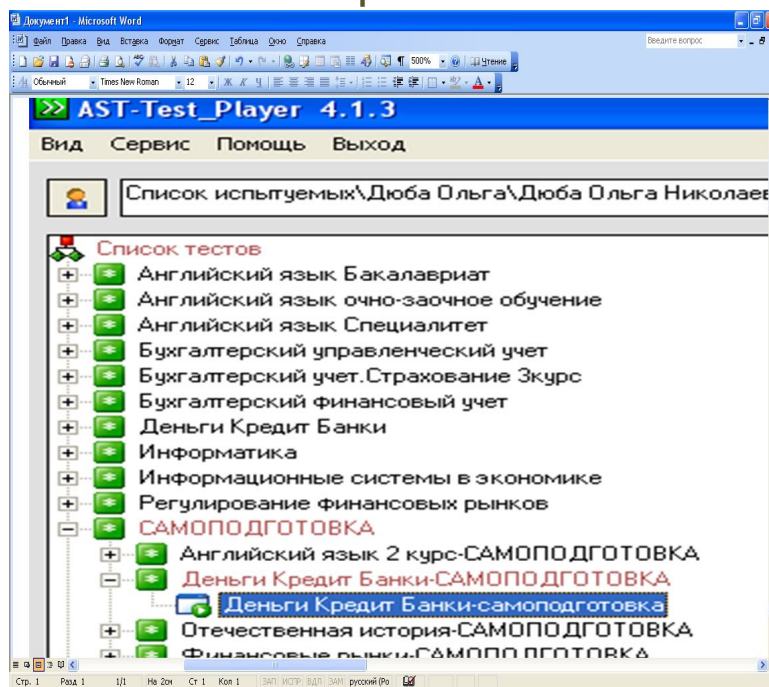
Документ1 - Microsoft Word
Файл Правка Вид Вставка Формат Сервис Таблица Окно Справка
Введите вопрос
500% Чтение
Обычный Times New Roman 12 Ж К Ч
AST-Test_Player 4.1.3
Вид Сервис Помощь Выход
Список испытуемых\Дюба Ольга\Дюба Ольга Николаев
Список тестов
Английский язык Бакалавриат
Английский язык очно-заочное обучение
Английский язык Специалитет
Бухгалтерский управленческий учет
Бухгалтерский учет.Страхование 3курс
Бухгалтерский финансовый учет
Деньги Кредит Банки
Информатика
Информационные системы в экономике
Регулирование финансовых рынков
САМОПОДГОТОВКА
Английский язык 2 курс-САМОПОДГОТОВКА
Деньги Кредит Банки-САМОПОДГОТОВКА
Деньги Кредит Банки-самоподготовка
Отечественная история-САМОПОДГОТОВКА
Финансовые рынки-САМОПОДГОТОВКА
Стр. 1 Разд 1 1/1 На 2см Ст 1 Кол 1 ЗАП ИСПР ВДЛ ЗАМ русский (Ро